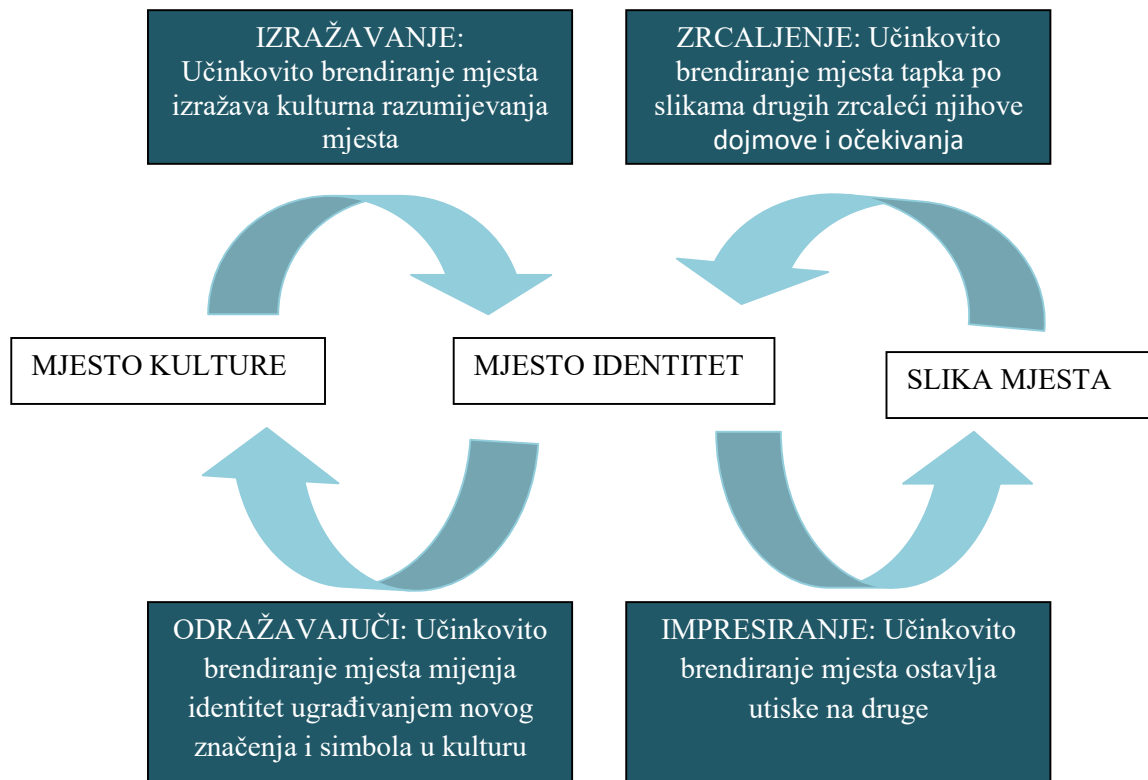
IZRAŽAVANJE: Učinkovito brendiranje mjesta izražava kulturna razumijevanja mjesta

ZRCALJENJE: Učinkovito brendiranje mjesta tapka po slikama drugih zrcaleći njihove dojmove i očekivanja

MJESTO KULTURE

MJESTO IDENTITET

SLIKA MJESTA

ODRAŽAVAJUČI: Učinkovito brendiranje mjesta mijenja identitet ugrađivanjem novog značenja i simbola u kulturu

IMPRESIRANJE: Učinkovito brendiranje mjesta ostavlja utiske na druge